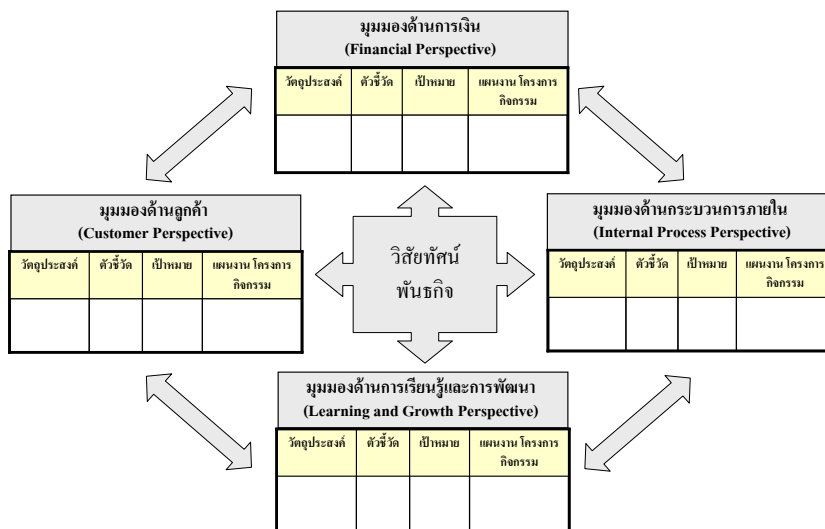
มุมมองด้านการเงิน
(Financial Perspective)

| วัตถุประสงค์ | ตัวชี้วัด | เป้าหมาย | แผนงาน โครงการ กิจกรรม |
|---|---|---|---|
| | | | |

มุมมองด้านลูกค้า
(Customer Perspective)

| วัตถุประสงค์ | ตัวชี้วัด | เป้าหมาย | แผนงาน โครงการ กิจกรรม |
|---|---|---|---|
| | | | |

วิสัยทัศน์
พันธกิจ

มุมมองด้านกระบวนการภายใน
(Internal Process Perspective)

| วัตถุประสงค์ | ตัวชี้วัด | เป้าหมาย | แผนงาน โครงการ กิจกรรม |
|---|---|---|---|
| | | | |

มุมมองด้านการเรียนรู้และการพัฒนา
(Learning and Growth Perspective)

| วัตถุประสงค์ | ตัวชี้วัด | เป้าหมาย | แผนงาน โครงการ กิจกรรม |
|---|---|---|---|
| | | | |